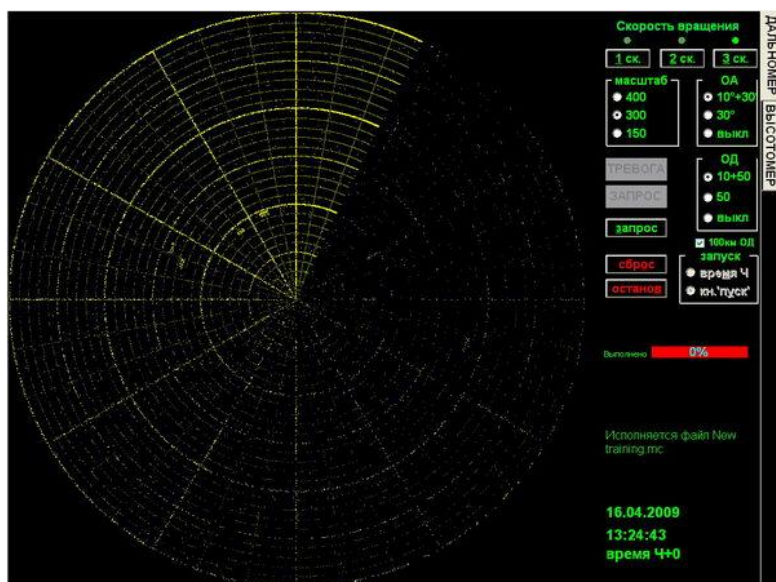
Скорость вращения

1 ск. 2 ск. 3 ск.

масштаб
400
300
150

ОА
10°+30
30°
выкл

ТРЕВОГА
ЗАПРОС

ОД
10+50
50
выкл

запрос

100км ОД

запуск
время Ч
кн.'пуск'

сброс
останов

Выполнено 0%

Исполняется файл New training.mc

16.04.2009
13:24:43
время Ч+0

ДАЛЬНОМЕР ВЫСОТОМЕР